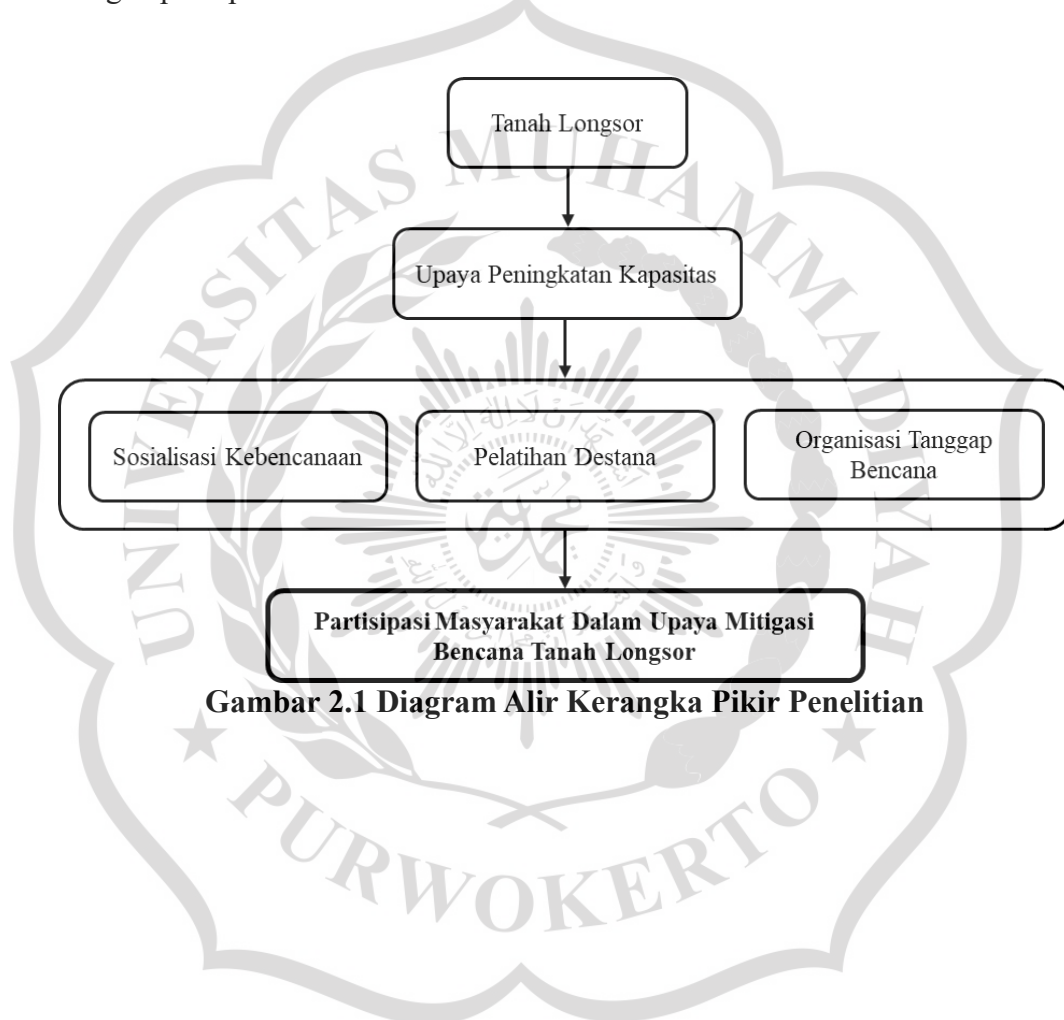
Tanah Longsor

Upaya Peningkatan Kapasitas

Sosialisasi Kebencanaan

Pelatihan Destana

Organisasi Tanggap Bencana

**Partisipasi Masyarakat Dalam Upaya Mitigasi Bencana Tanah Longsor**

**Gambar 2.1 Diagram Alir Kerangka Pikir Penelitian**

UNIVERSITAS MUHAMMADIYAH PURWOKERTO